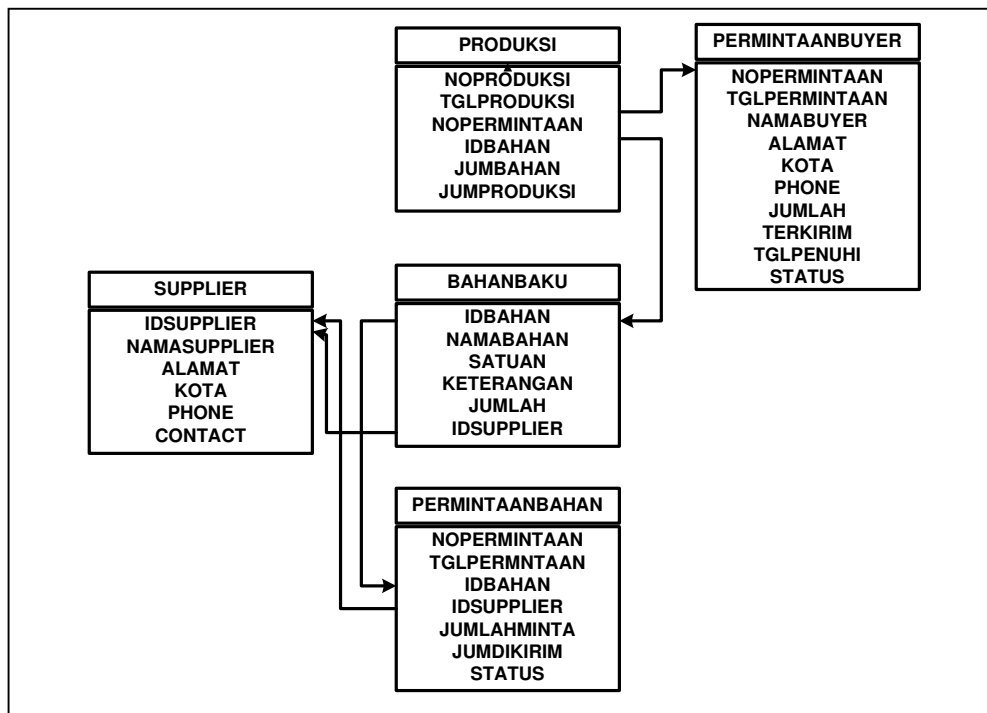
PRODUKSI

NOPRODUKSI
TGLPRODUKSI
NOPERMINTAAN
IDBAHAN
JUMBAHAN
JUMPRODUKSI

PERMINTAANBUYER

NOPERMINTAAN
TGLPERMINTAAN
NAMABUYER
ALAMAT
KOTA
PHONE
JUMLAH
TERKIRIM
TGLPENUHI
STATUS

SUPPLIER

IDSUPPLIER
NAMASUPPLIER
ALAMAT
KOTA
PHONE
CONTACT

BAHANBAKU

IDBAHAN
NAMABAHAN
SATUAN
KETERANGAN
JUMLAH
IDSUPPLIER

PERMINTAANBAHAN

NOPERMINTAAN
TGLPERMNTAAN
IDBAHAN
IDSUPPLIER
JUMLAHMINTA
JUMDIKIRIM
STATUS